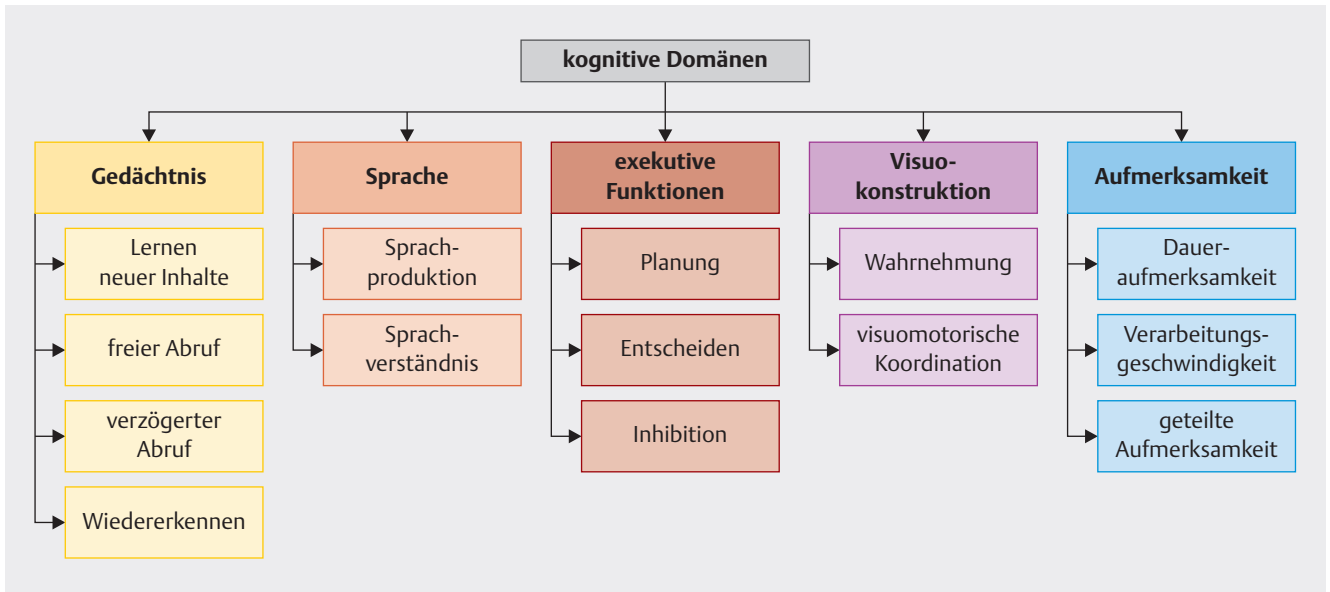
kognitive Domänen

Gedächtnis

Lernen neuer Inhalte

freier Abruf

verzögerter Abruf

Wiedererkennen

Sprache

Sprachproduktion

Sprachverständnis

exekutive Funktionen

Planung

Entscheiden

Inhibition

Visuokonstruktion

Wahrnehmung

visuomotorische Koordination

Aufmerksamkeit

Daueraufmerksamkeit

Verarbeitungsgeschwindigkeit

geteilte Aufmerksamkeit